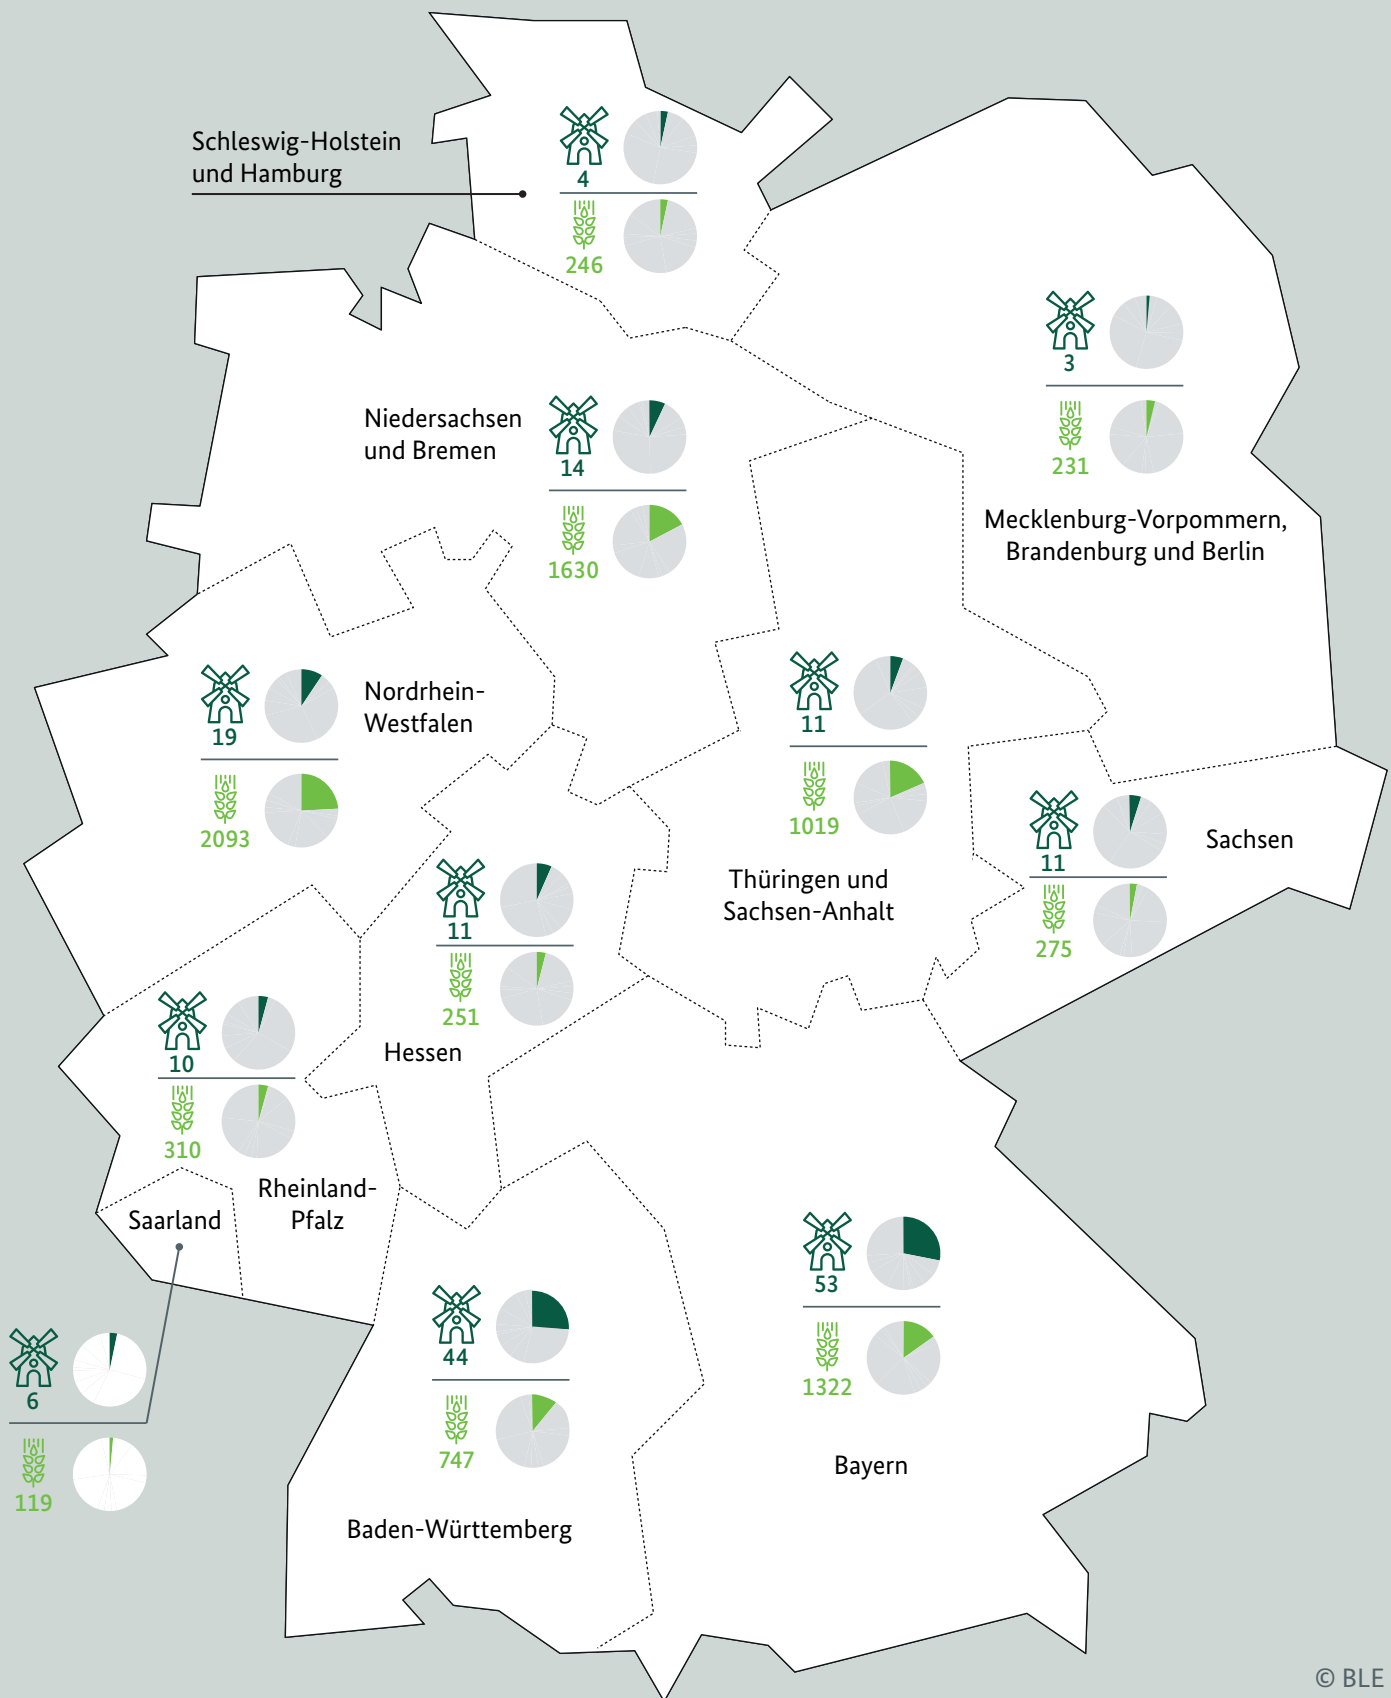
Schleswig-Holstein und Hamburg
4
246

3
231
Mecklenburg-Vorpommern, Brandenburg und Berlin

Niedersachsen und Bremen
14
1630

19
2093
Nordrhein-Westfalen

11
1019
Thüringen und Sachsen-Anhalt

11
275
Sachsen

11
251
Hessen

10
310
Rheinland-Pfalz

Saarland
6
119

44
747
Baden-Württemberg

53
1322
Bayern

© BLE